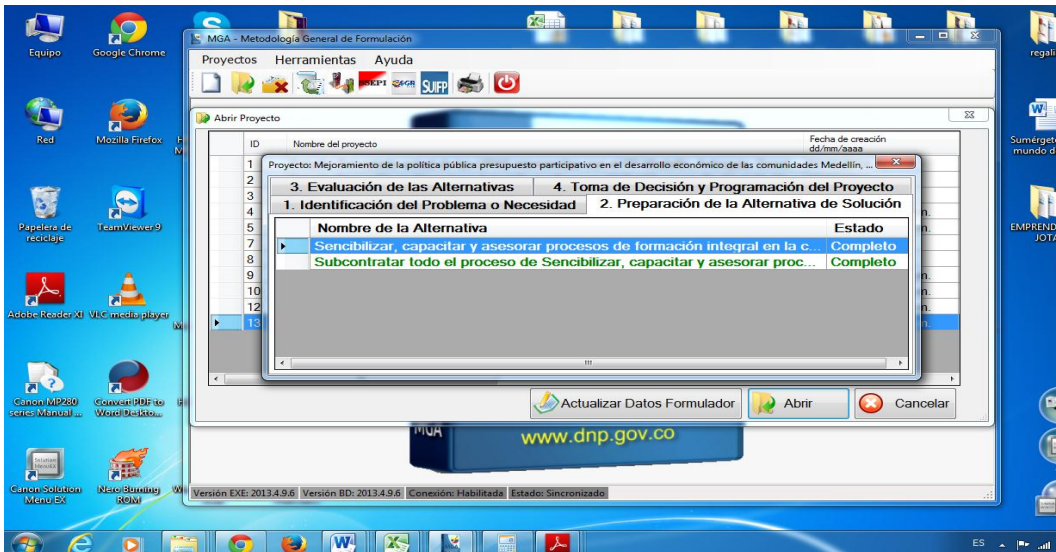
Equipo
Google Chrome
Red
Mozilla Firefox
Papelera de reciclaje
TeamViewer 9
Adobe Reader XI
VLC media player
Canon MP280 series Manual...
Convert PDF to Word Deskto...
Canon Solution Menu EX
Nero Burning ROM
regali
Sumérgete mundo d
EMPREND JOTA

MGA - Metodología General de Formulación
Proyectos Herramientas Ayuda

Abrir Proyecto

| ID | Nombre del proyecto | Fecha de creación dd/mm/aaaa |
|---|---|---|
| 1 | | |
| 2 | | |
| 3 | | |
| 4 | | |
| 5 | | |
| 7 | | |
| 8 | | |
| 9 | | |
| 10 | | |
| 12 | | |
| 13 | | |

Proyecto: Mejoramiento de la política pública presupuesto participativo en el desarrollo económico de las comunidades Medellín, ...

3. Evaluación de las Alternativas
4. Toma de Decisión y Programación del Proyecto
1. Identificación del Problema o Necesidad
2. Preparación de la Alternativa de Solución

| Nombre de la Alternativa | Estado |
|---|---|
| Sencibilizar, capacitar y asesorar procesos de formación integral en la c... | Completo |
| Subcontratar todo el proceso de Sencibilizar, capacitar y asesorar proc... | Completo |

Actualizar Datos Formulador
Abrir
Cancelar

www.dnp.gov.co

Versión EXE: 2013.4.9.6 Versión BD: 2013.4.9.6 Conexión: Habilitada Estado: Sincronizado

ES